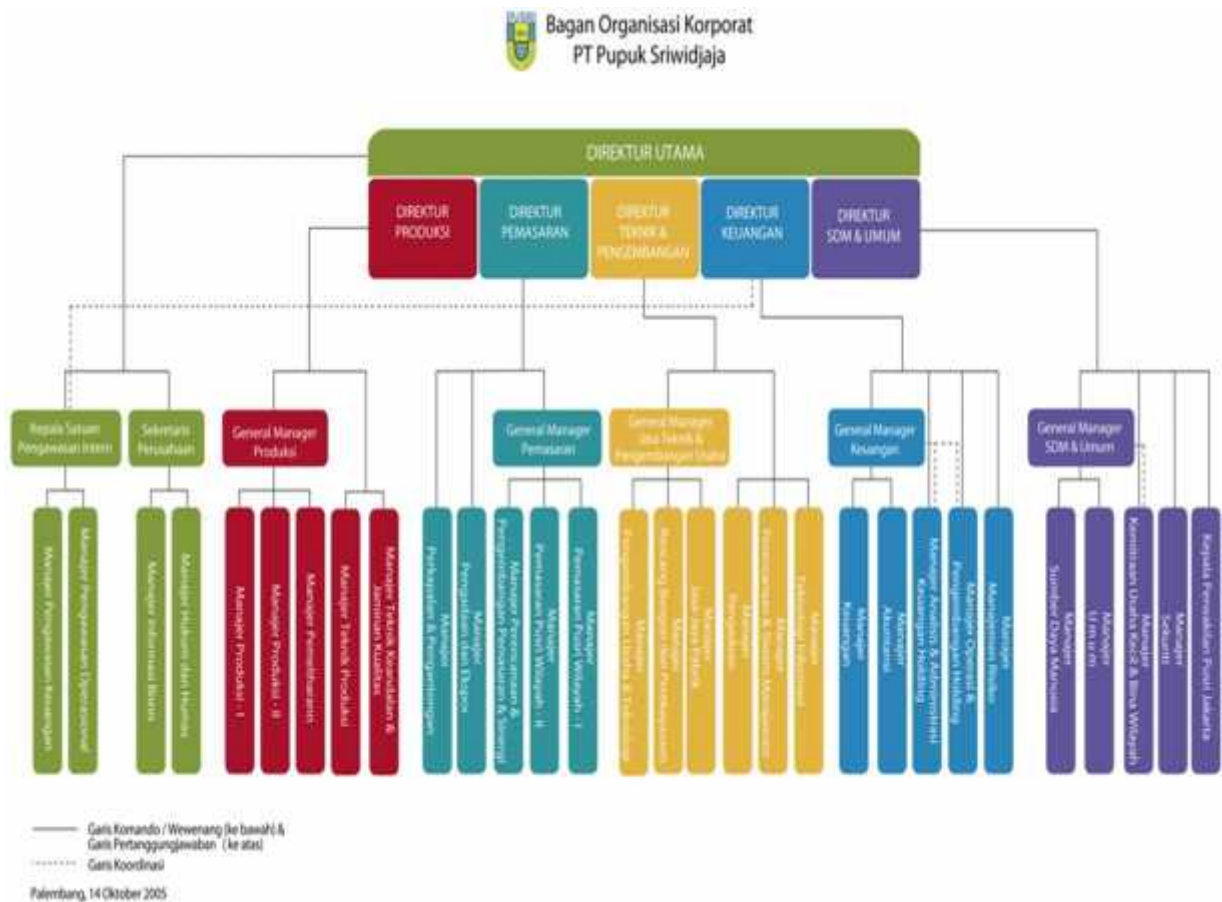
Bagan Organisasi Korporat
PT Pupuk Sriwidjaja

DIREKTUR UTAMA

DIREKTUR PRODUKSI

DIREKTUR PEMASARAN

DIREKTUR TEKNIK & PENGEMBANGAN

DIREKTUR KEUANGAN

DIREKTUR SDM & UMUM

Kepala Satuan Pengawasan Intern

Sekretaris Perusahaan

General Manager Produksi

General Manager Pemasaran

General Manager Jasa Teknik & Pengembangan Usaha

General Manager Keuangan

General Manager SDM & Umum

Manajer Pengawasan Keuangan

Manajer Pengawasan Operasional

Manajer Informasi Bisnis

Manajer Hukum dan Humas

Manajer Produksi - I

Manajer Produksi - II

Manajer Pemeliharaan

Manajer Teknik Produksi

Manajer Teknik Keandalan & Jaminan Kualitas

Manajer Perbaikan & Pengembangan

Manajer Pengadaan dan Ekspor

Manajer Perencanaan & Pengembangan Pemasaran & Sinergi

Manajer Pemasaran Pusat Wilayah - II

Manajer Pemasaran Pusat Wilayah - I

Manajer Pengembangan Usaha & Teknologi

Manajer Rancang Bangun dan Perekayasaan

Manajer Jasa-Jasa Pabrik

Manajer Perencanaan

Manajer Perencanaan & Sistem Manajemen

Manajer Teknologi Informasi

Manajer Keuangan

Manajer Akuntansi

Manajer Analisis & Administrasi Keuangan Holding

Manajer Operasi & Pengembangan Holding

Manajer Manajemen Risiko

Manajer Sumber Daya Manusia

Manajer Umum

Manajer Kemitraan Usaha Kecil & Bina Wilayah

Manajer Sekuriti

Kepala Perwakilan Pusat Jakarta

Garis Komando / Wewenang (ke bawah) & Garis Pertanggungjawaban (ke atas)
Garis Koordinasi

Palembang, 14 Oktober 2005